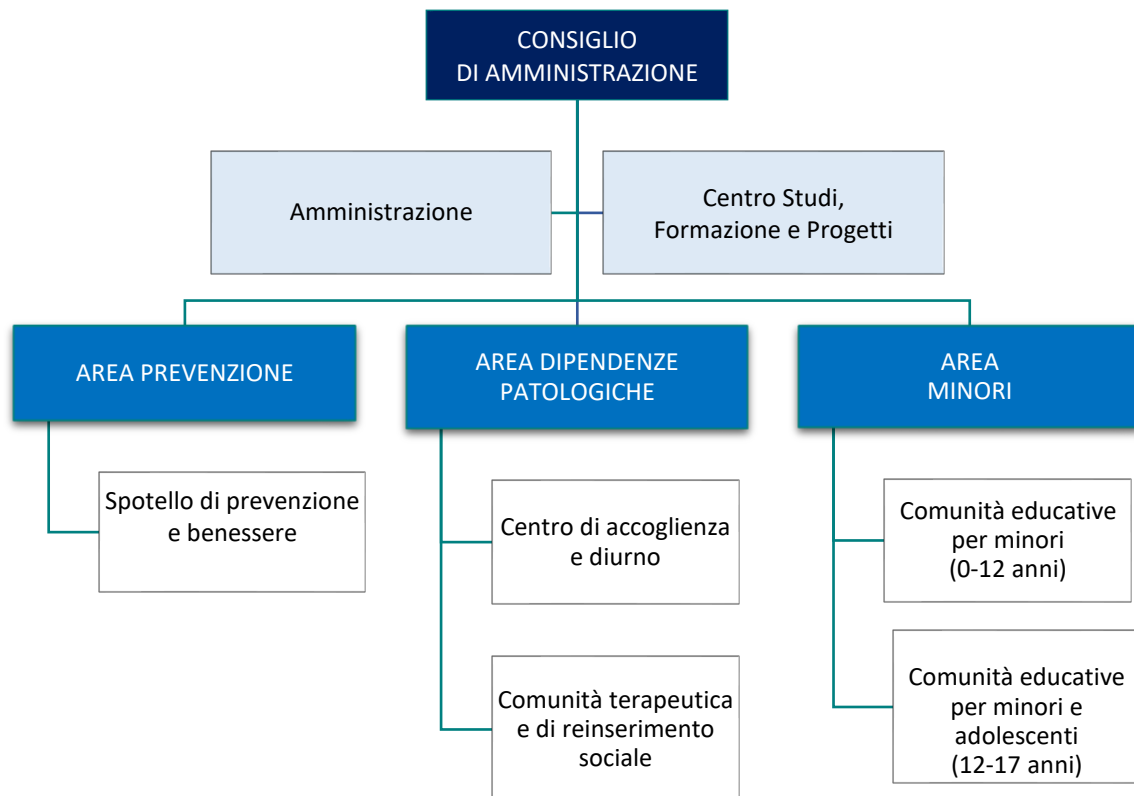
CONSIGLIO
DI AMMINISTRAZIONE

Amministrazione

Centro Studi,
Formazione e Progetti

AREA PREVENZIONE

Spotello di prevenzione
e benessere

AREA DIPENDENZE
PATOLOGICHE

Centro di accoglienza
e diurno

Comunità terapeutica
e di reinserimento
sociale

AREA
MINORI

Comunità educative
per minori
(0-12 anni)

Comunità educative
per minori e
adolescenti
(12-17 anni)